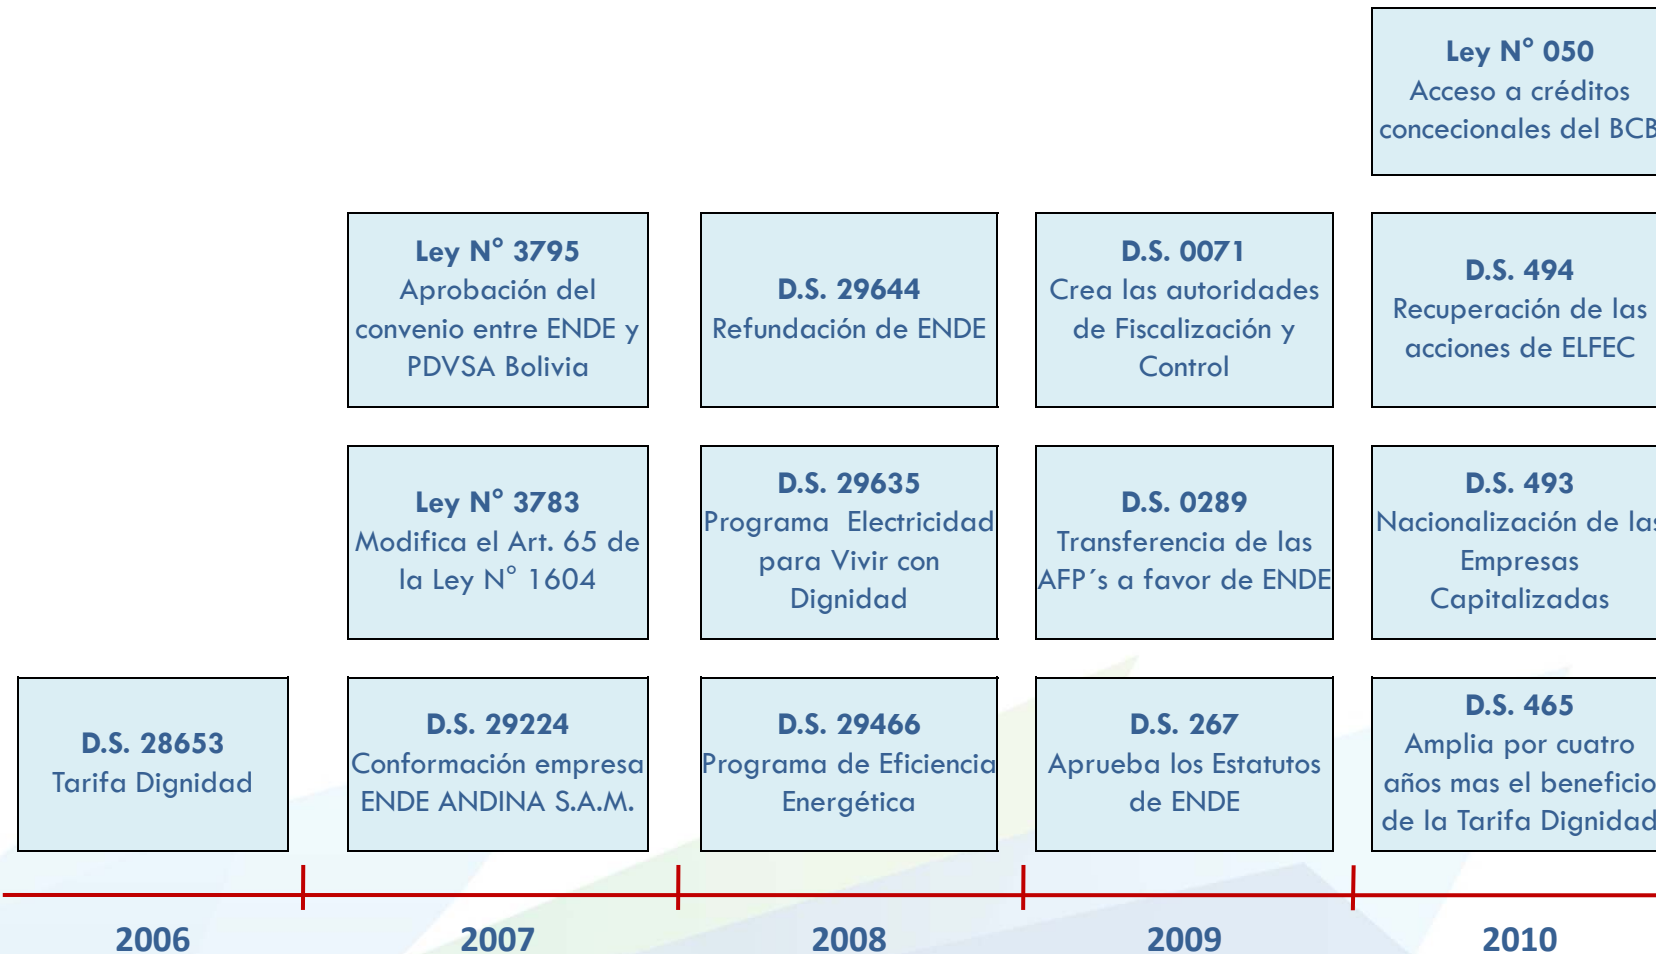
Ley N° 050
Acceso a créditos concecionales del BCB

Ley N° 3795
Aprobación del convenio entre ENDE y PDVSA Bolivia

D.S. 29644
Refundación de ENDE

D.S. 0071
Crea las autoridades de Fiscalización y Control

D.S. 494
Recuperación de las acciones de ELFEC

Ley N° 3783
Modifica el Art. 65 de la Ley N° 1604

D.S. 29635
Programa Electricidad para Vivir con Dignidad

D.S. 0289
Transferencia de las AFP´s a favor de ENDE

D.S. 493
Nacionalización de las Empresas Capitalizadas

D.S. 28653
Tarifa Dignidad

D.S. 29224
Conformación empresa ENDE ANDINA S.A.M.

D.S. 29466
Programa de Eficiencia Energética

D.S. 267
Aprueba los Estatutos de ENDE

D.S. 465
Amplia por cuatro años mas el beneficio de la Tarifa Dignidad

2006

2007

2008

2009

2010